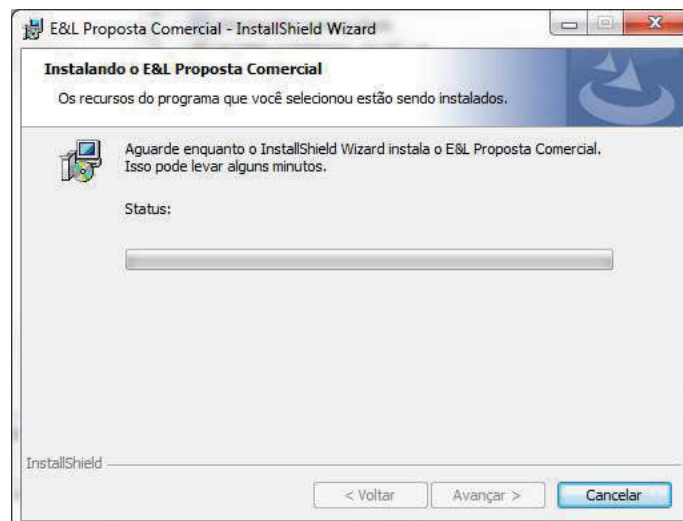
E&L Proposta Comercial - InstallShield Wizard

**Instalando o E&L Proposta Comercial**

Os recursos do programa que você selecionou estão sendo instalados.

Aguarde enquanto o InstallShield Wizard instala o E&L Proposta Comercial. Isso pode levar alguns minutos.

Status:

InstallShield

< Voltar

Avançar >

Cancelar